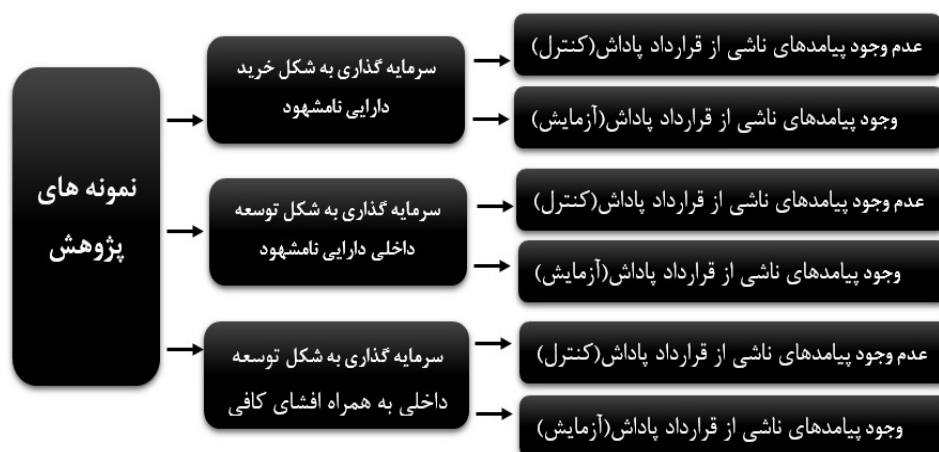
نمونه های پژوهش

سرمایه گذاری به شکل خرید دارایی نامشهود

عدم وجود پیامدهای ناشی از قرارداد پاداش(کنترل)

وجود پیامدهای ناشی از قرارداد پاداش(آزمایش)

سرمایه گذاری به شکل توسعه داخلی دارایی نامشهود

عدم وجود پیامدهای ناشی از قرارداد پاداش(کنترل)

وجود پیامدهای ناشی از قرارداد پاداش(آزمایش)

سرمایه گذاری به شکل توسعه داخلی به همراه افشای کافی

عدم وجود پیامدهای ناشی از قرارداد پاداش(کنترل)

وجود پیامدهای ناشی از قرارداد پاداش(آزمایش)